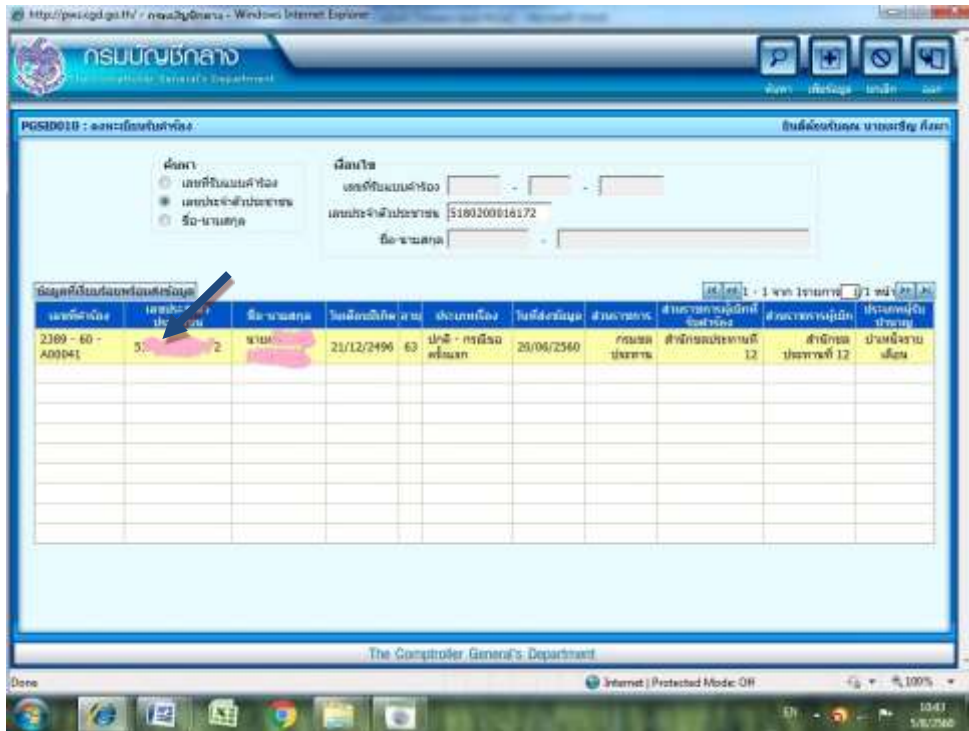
http://pws.cgd.go.th/ - กรมบัญชีกลาง - Windows Internet Explorer

กรมบัญชีกลาง
The Comptroller General's Department

ค้นหา เพิ่มข้อมูล ยกเลิก ออก

PGSI0010 : ลงทะเบียนรับคำร้อง

ยินดีต้อนรับคุณ นายเจริญ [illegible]

ค้นหา
เลขที่รับแบบคำร้อง
เลขประจำตัวประชาชน
ชื่อ-นามสกุล

เงื่อนไข
เลขที่รับแบบคำร้อง - -
เลขประจำตัวประชาชน 5180200016172
ชื่อ-นามสกุล -

ข้อมูลที่เรียกดูพร้อมคำร้องบุคคล

1 - 1 จาก 1รายการ 1/1 หน้า

| เลขที่คำร้อง | เลขประจำตัวประชาชน | ชื่อ-นามสกุล | วันเดือนปีเกิด | อายุ | ประเภทเรื่อง | วันที่ส่งข้อมูล | ส่วนราชการ | ส่วนราชการผู้เบิกที่รับคำร้อง | ส่วนราชการผู้เบิก | ประเภทผู้รับบำนาญ |
|---|---|---|---|---|---|---|---|---|---|---|
| 2389 - 60 - A00041 | 5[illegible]2 | นาย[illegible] | 21/12/2496 | 63 | ปกติ - กรณีขอครั้งแรก | 20/06/2560 | กรมชลประทาน | สำนักชลประทานที่ 12 | สำนักชลประทานที่ 12 | บำเหน็จรายเดือน |

The Comptroller General's Department

Done
Internet | Protected Mode: Off
100%
EN
10:43
5/8/2560